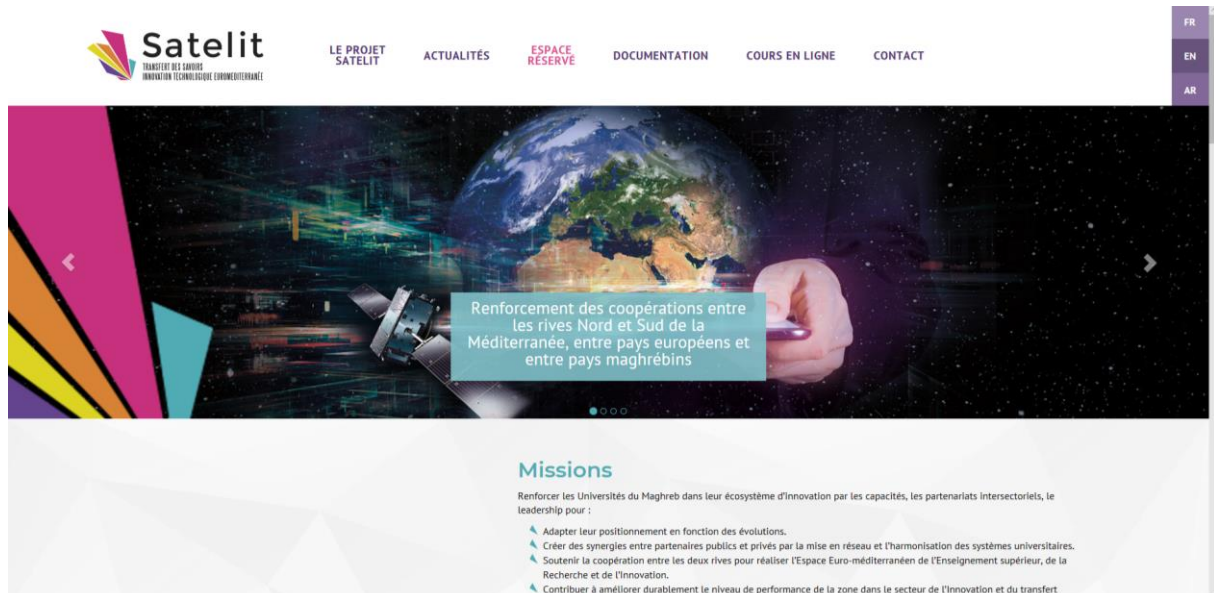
Satelit
TRANSFERT DES SAVOIRS
INNOVATION TECHNOLOGIQUE EUROMÉDITERRANÉE

LE PROJET SATELIT
ACTUALITÉS
ESPACE RÉSERVÉ
DOCUMENTATION
COURS EN LIGNE
CONTACT

FR
EN
AR

Renforcement des coopérations entre les rives Nord et Sud de la Méditerranée, entre pays européens et entre pays maghrébins

Missions

Renforcer les Universités du Maghreb dans leur écosystème d'innovation par les capacités, les partenariats intersectoriels, le leadership pour :

Adapter leur positionnement en fonction des évolutions.
Créer des synergies entre partenaires publics et privés par la mise en réseau et l'harmonisation des systèmes universitaires.
Soutenir la coopération entre les deux rives pour réaliser l'Espace Euro-méditerranéen de l'Enseignement supérieur, de la Recherche et de l'Innovation.
Contribuer à améliorer durablement le niveau de performance de la zone dans le secteur de l'innovation et du transfert